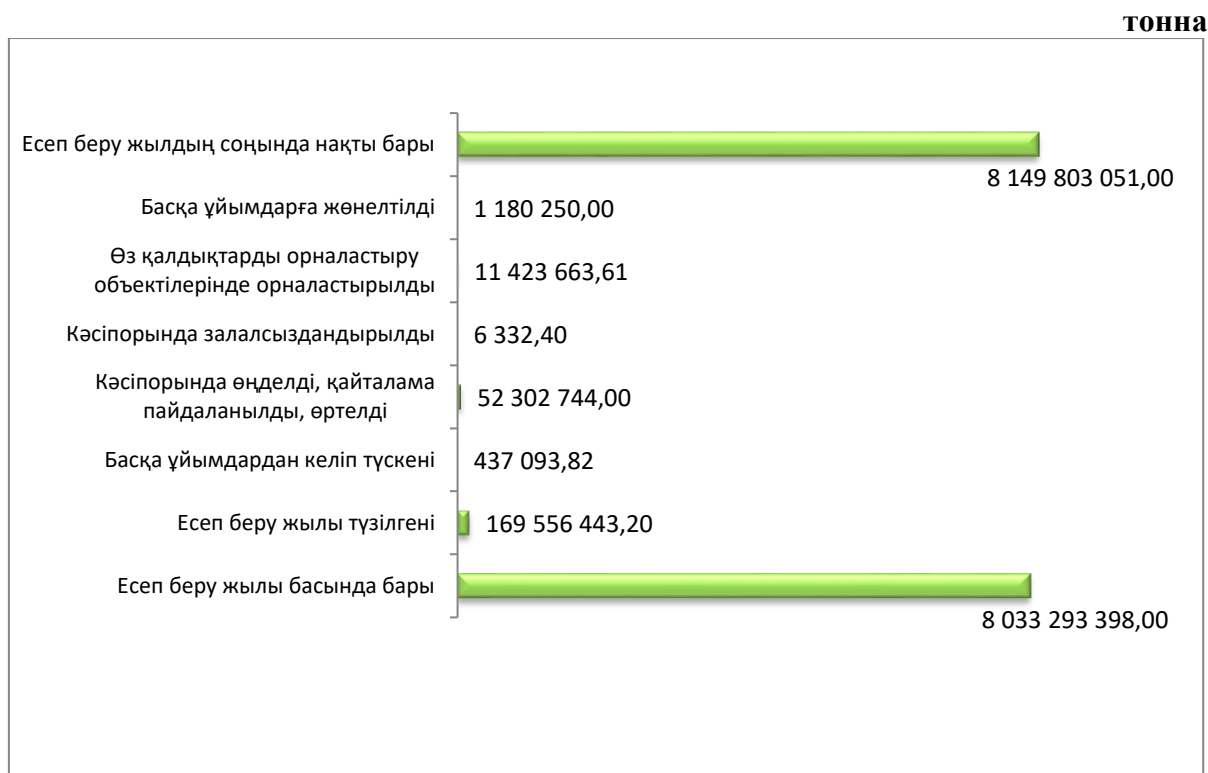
тонна

Есеп беру жылдың соңында нақты бары

8 149 803 051,00

Басқа ұйымдарға жөнелтілді

1 180 250,00

Өз қалдықтарды орналастыру объектілерінде орналастырылды

11 423 663,61

Кәсіпорында залалсыздандырылды

6 332,40

Кәсіпорында өңделді, қайталама пайдаланылды, өртелді

52 302 744,00

Басқа ұйымдардан келіп түскені

437 093,82

Есеп беру жылы түзілгені

169 556 443,20

Есеп беру жылы басында бары

8 033 293 398,00